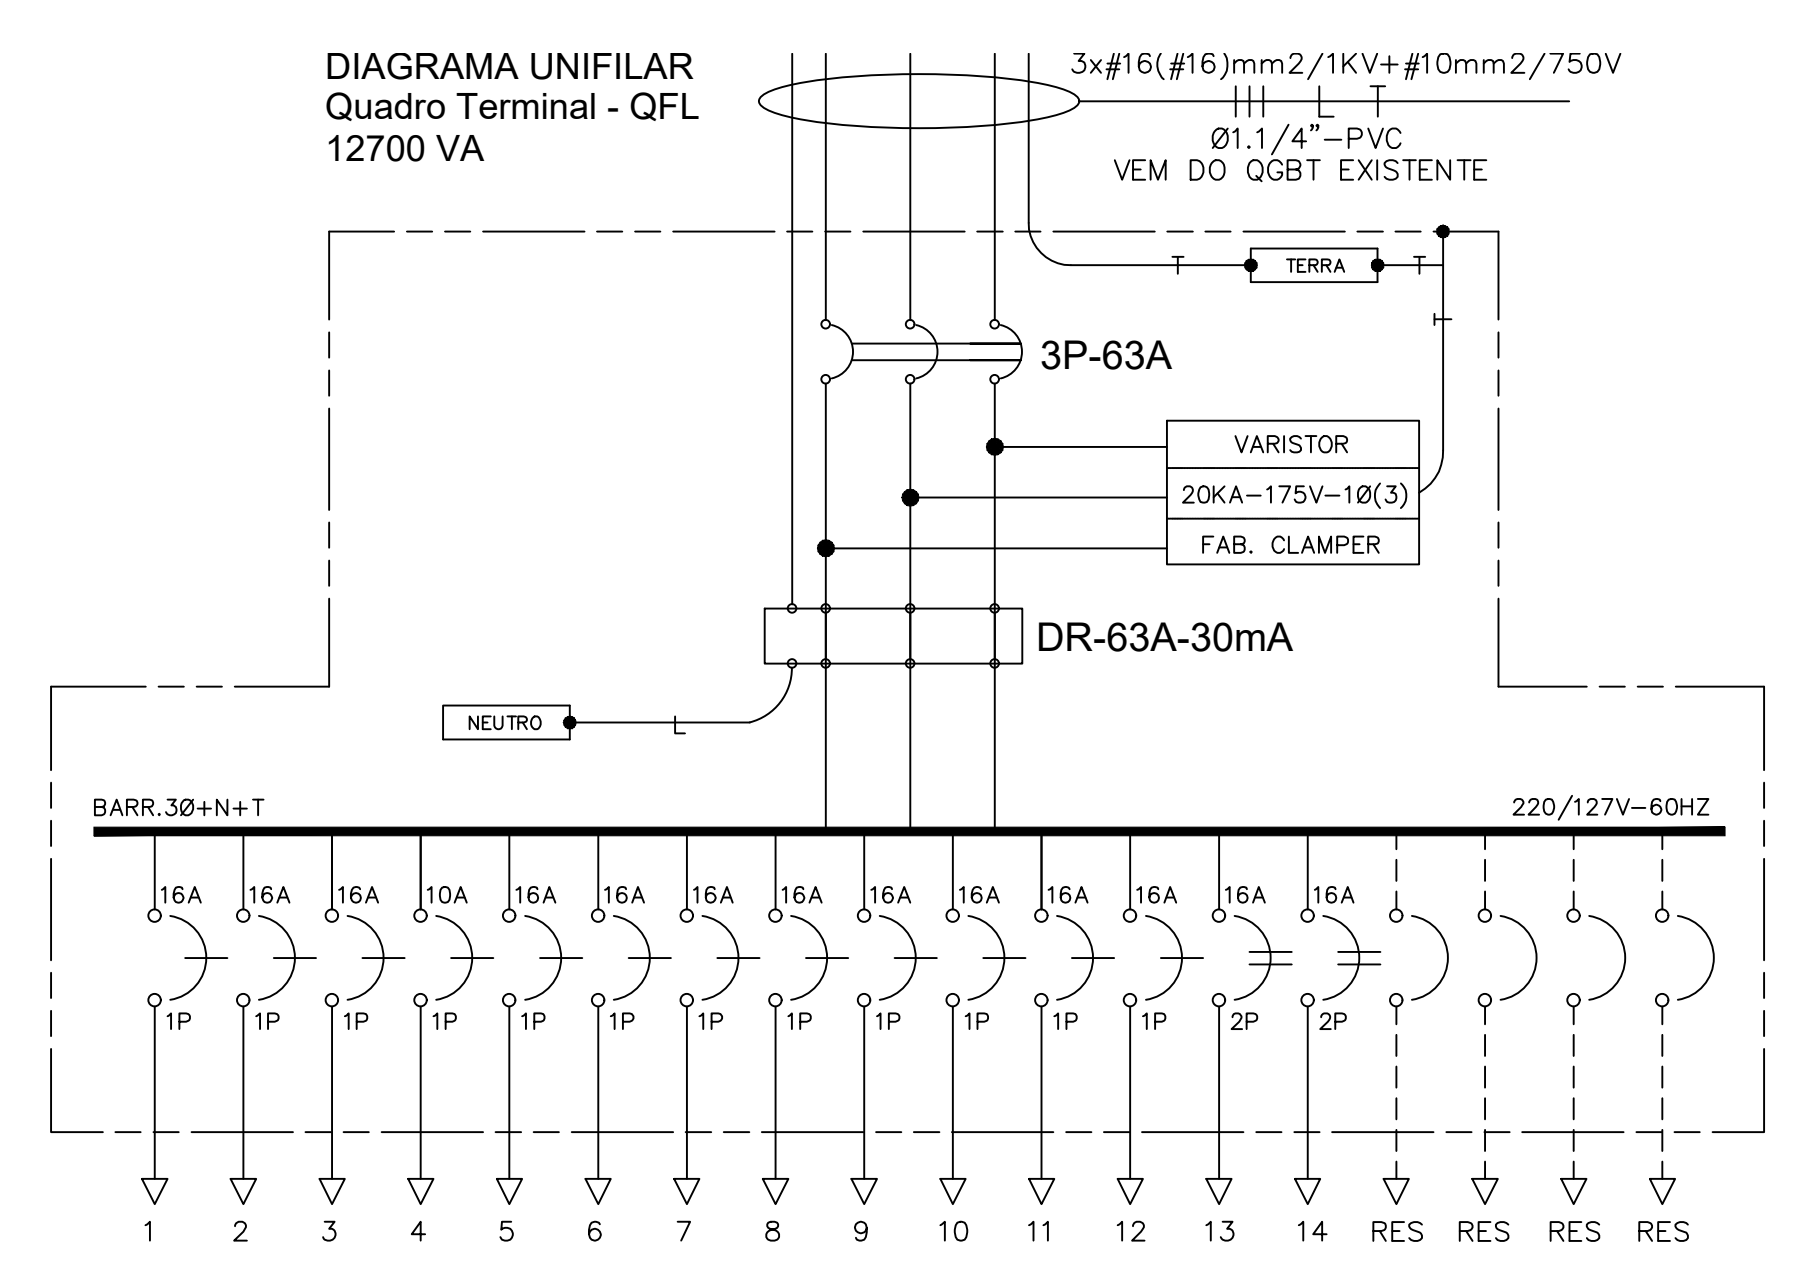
DIAGRAMA UNIFILAR
Quadro Terminal - QFL
12700 VA

3x#16(#16)mm2/1KV+#10mm2/750V
Ø1.1/4"-PVC
VEM DO QGBT EXISTENTE

TERRA

3P-63A

VARISTOR
20KA-175V-1Ø(3)
FAB. CLAMPER

DR-63A-30mA

NEUTRO

BARR.3Ø+N+T
220/127V-60HZ

16A 1P
16A 1P
16A 1P
10A 1P
16A 1P
16A 1P
16A 1P
16A 1P
16A 1P
16A 1P
16A 1P
16A 1P
16A 2P
16A 2P

1 2 3 4 5 6 7 8 9 10 11 12 13 14 RES RES RES RES